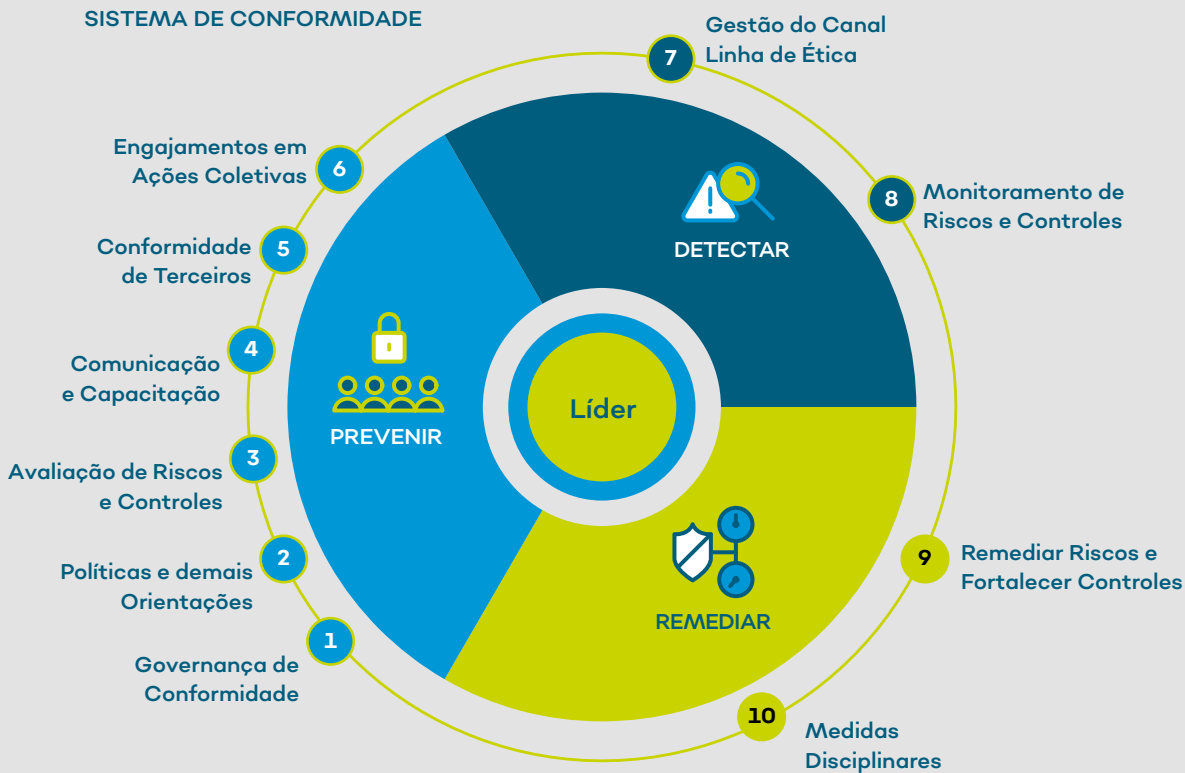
SISTEMA DE CONFORMIDADE

7 Gestão do Canal Linha de Ética

8 Monitoramento de Riscos e Controles

9 Remediar Riscos e Fortalecer Controles

10 Medidas Disciplinares

6 Engajamentos em Ações Coletivas

5 Conformidade de Terceiros

4 Comunicação e Capacitação

3 Avaliação de Riscos e Controles

2 Políticas e demais Orientações

1 Governança de Conformidade

DETECTAR

PREVENIR

Líder

REMEDIAR